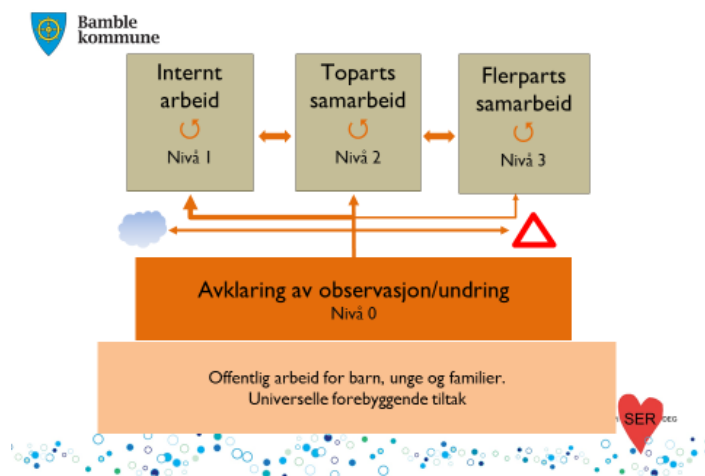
Bamble kommune

Internt arbeid
Nivå 1

Toparts samarbeid
Nivå 2

Flerparts samarbeid
Nivå 3

Avklaring av observasjon/undring
Nivå 0

Offentlig arbeid for barn, unge og familier.
Universelle forebyggende tiltak

SER DEG